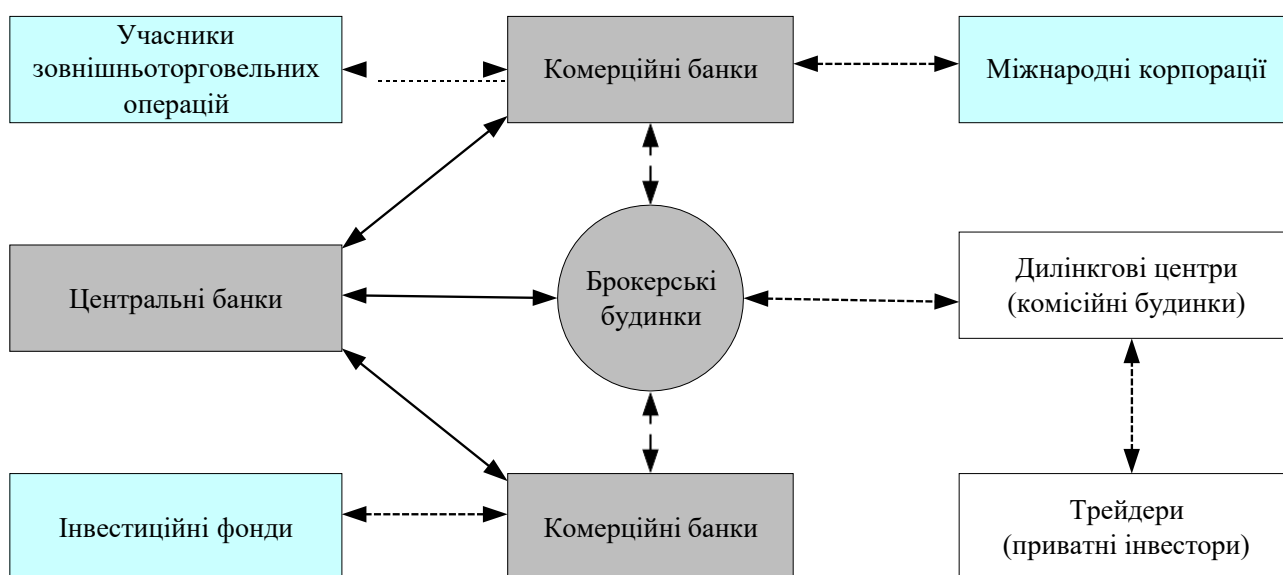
Учасники зовнішньоторговельних операцій

Комерційні банки

Міжнародні корпорації

Центральні банки

Брокерські будинки

Дилінкгові центри (комісійні будинки)

Інвестиційні фонди

Комерційні банки

Трейдери (приватні інвестори)